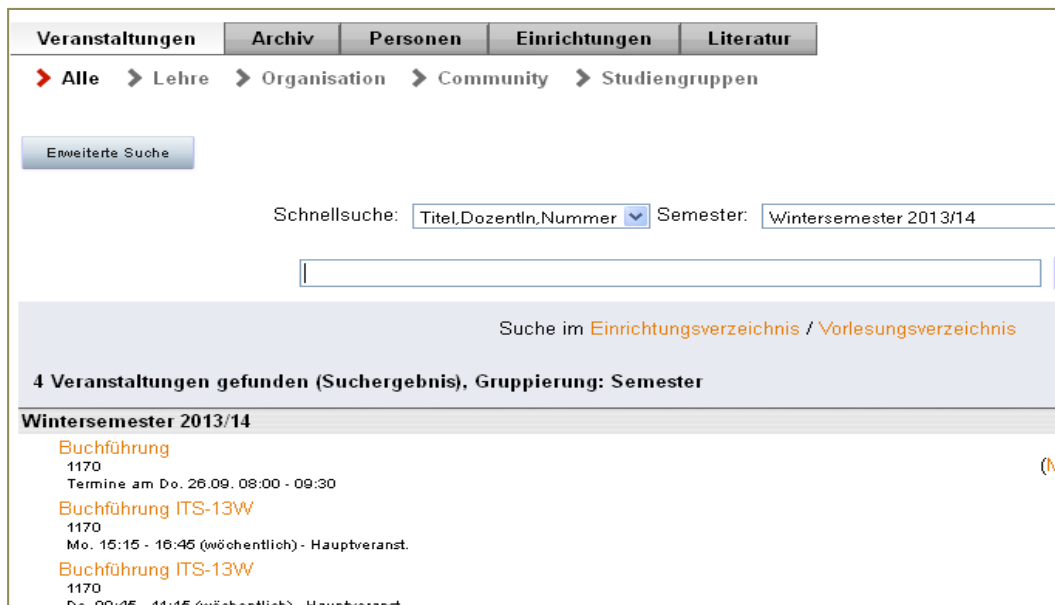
Veranstaltungen | Archiv | Personen | Einrichtungen | Literatur

Alle Lehre Organisation Community Studiengruppen

Erweiterte Suche

Schnellsuche: Titel,DozentIn,Nummer Semester: Wintersemester 2013/14

Suche im Einrichtungsverzeichnis / Vorlesungsverzeichnis

4 Veranstaltungen gefunden (Suchergebnis), Gruppierung: Semester

Wintersemester 2013/14

Buchführung
1170
Termine am Do. 26.09. 08:00 - 09:30

(M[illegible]

Buchführung ITS-13W
1170
Mo. 15:15 - 16:45 (wöchentlich) - Hauptveranst.

Buchführung ITS-13W
1170
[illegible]